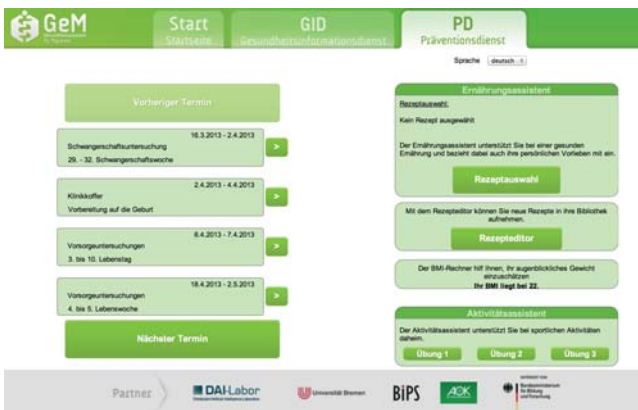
GeM

Start
Startseite

GID
Gesundheitsinformationsdienst

PD
Präventionsdienst

Sprache deutsch

Vorheriger Termin

16.3.2013 - 2.4.2013
Schwangerschaftsuntersuchung
29. - 32. Schwangerschaftswoche

2.4.2013 - 4.4.2013
Klinikkoffer
Vorbereitung auf die Geburt

6.4.2013 - 7.4.2013
Vorsorgeuntersuchungen
3. bis 10. Lebenstag

18.4.2013 - 2.5.2013
Vorsorgeuntersuchungen
4. bis 5. Lebenswoche

Nächster Termin

Ernährungsassistent

Rezeptauswahl:

Kein Rezept ausgewählt

Der Ernährungsassistent unterstützt Sie bei einer gesunden Ernährung und bezieht dabei auch ihre persönlichen Vorlieben mit ein.

Rezeptauswahl

Mit dem Rezepteditor können Sie neue Rezepte in ihre Bibliothek aufnehmen.

Rezepteditor

Der BMI-Rechner hilf Ihnen, ihr augenblickliches Gewicht einzuschätzen
Ihr BMI liegt bei 22.

Aktivitätsassistent

Der Aktivitätsassistent unterstützt Sie bei sportlichen Aktivitäten daheim.

Übung 1 Übung 2 Übung 3

Partner DAI-Labor Universität Bremen BIPS AOK Bundesministerium für Bildung und Forschung